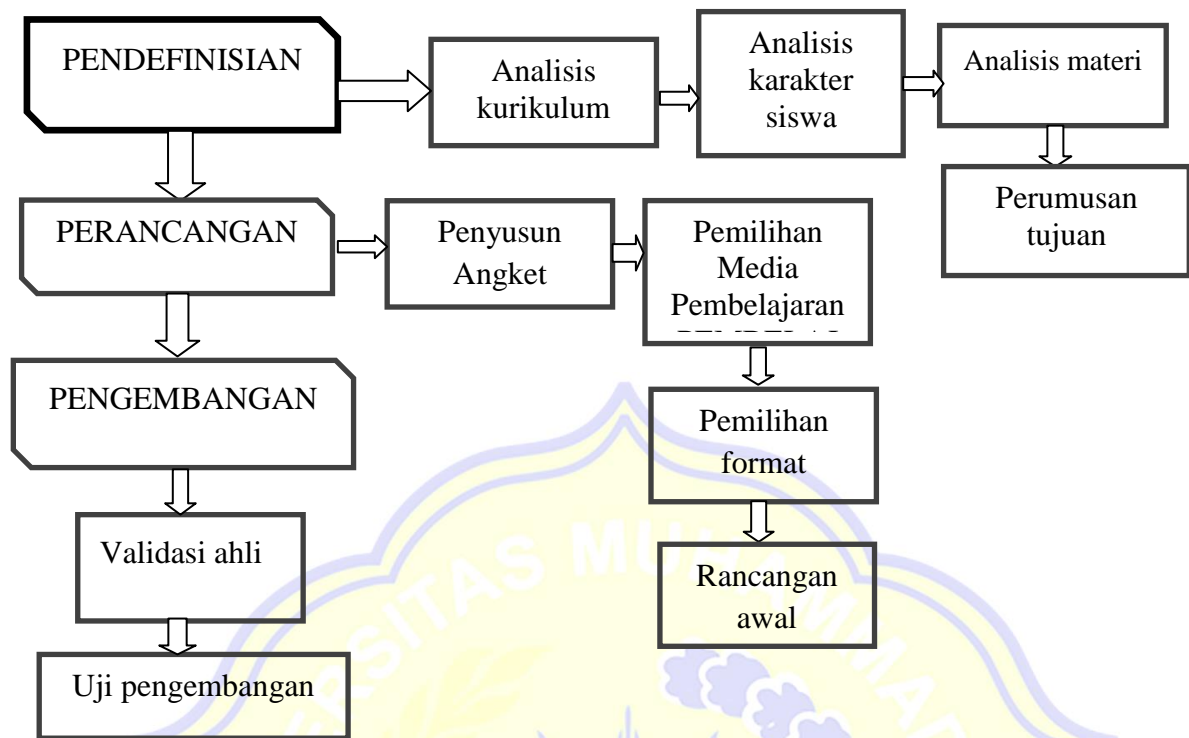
PENDEFINISIAN

Analisis kurikulum

Analisis karakter siswa

Analisis materi

Perumusan tujuan

PERANCANGAN

Penyusun Angket

Pemilihan Media Pembelajaran

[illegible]

PENGEMBANGAN

Pemilihan format

Rancangan awal

Validasi ahli

Uji pengembangan

SITAS MU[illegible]MA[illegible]